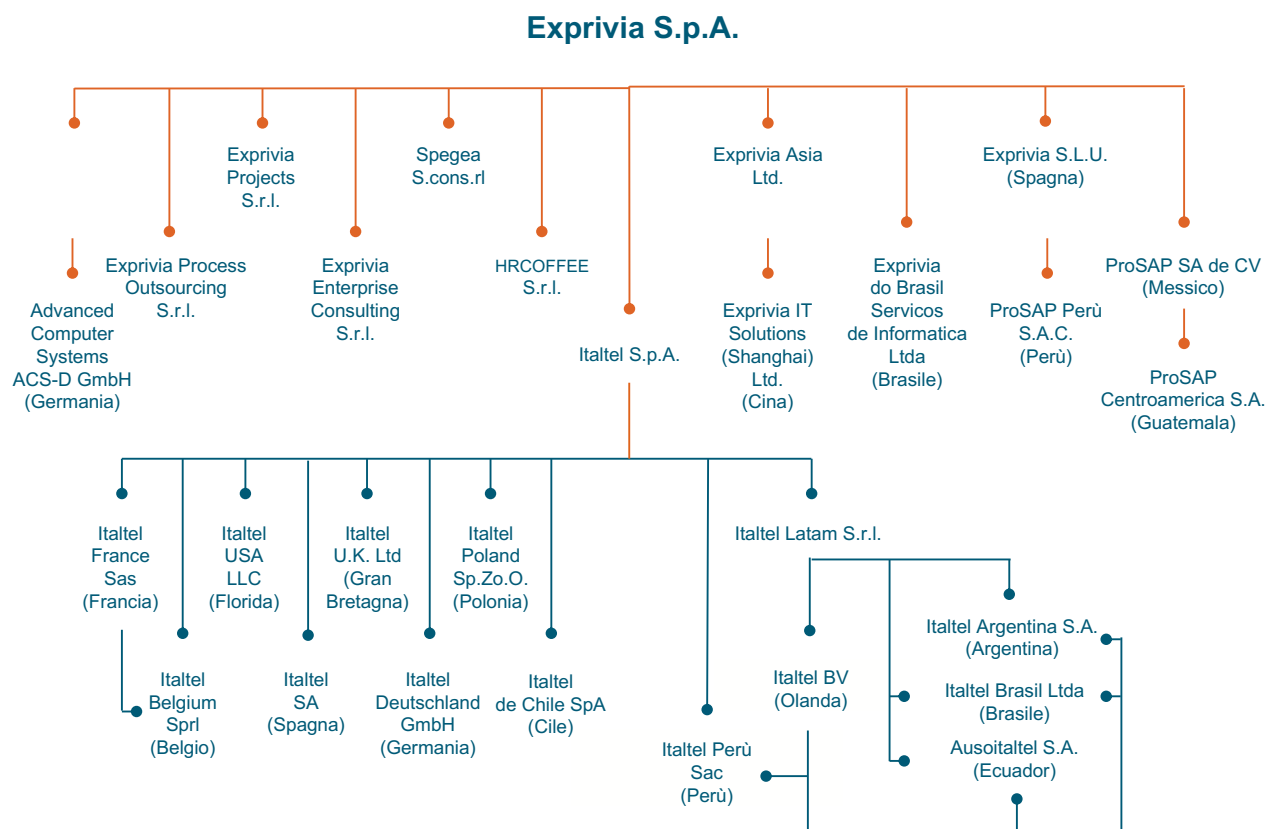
Exprivia S.p.A.

Exprivia Projects S.r.l.

Spegea S.cons.rl

Exprivia Asia Ltd.

Exprivia S.L.U. (Spagna)

Advanced Computer Systems ACS-D GmbH (Germania)

Exprivia Process Outsourcing S.r.l.

Exprivia Enterprise Consulting S.r.l.

HRCOFFEE S.r.l.

Italtel S.p.A.

Exprivia IT Solutions (Shanghai) Ltd. (Cina)

Exprivia do Brasil Servicos de Informatica Ltda (Brasile)

ProSAP Perù S.A.C. (Perù)

ProSAP SA de CV (Messico)

ProSAP Centroamerica S.A. (Guatemala)

Italtel France Sas (Francia)

Italtel USA LLC (Florida)

Italtel U.K. Ltd (Gran Bretagna)

Italtel Poland Sp.Zo.O. (Polonia)

Italtel Latam S.r.l.

Italtel Belgium Sprl (Belgio)

Italtel SA (Spagna)

Italtel Deutschland GmbH (Germania)

Italtel de Chile SpA (Cile)

Italtel Perù Sac (Perù)

Italtel BV (Olanda)

Italtel Argentina S.A. (Argentina)

Italtel Brasil Ltda (Brasile)

Ausoitaltel S.A. (Ecuador)